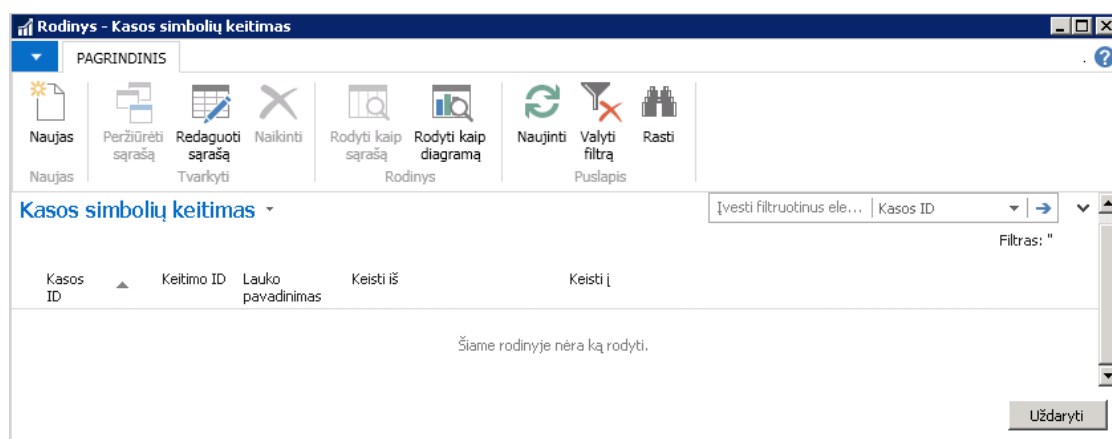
Rodinys - Kasos simbolių keitimas

PAGRINDINIS

Naujas
Peržiūrėti sąrašą
Redaguoti sąrašą
Naikinti
Rodyti kaip sąrašą
Rodyti kaip diagramą
Naujinti
Valyti filtrą
Rasti

Naujas
Tvarkyti
Rodinys
Puslapis

Kasos simbolių keitimas

Įvesti filtruotinus ele...
Kasos ID

Filtras: "

| Kasos ID | Keitimo ID | Lauko pavadinimas | Keisti iš | Keisti į |
|---|---|---|---|---|

Šiame rodinyje nėra ką rodyti.

Uždaryti